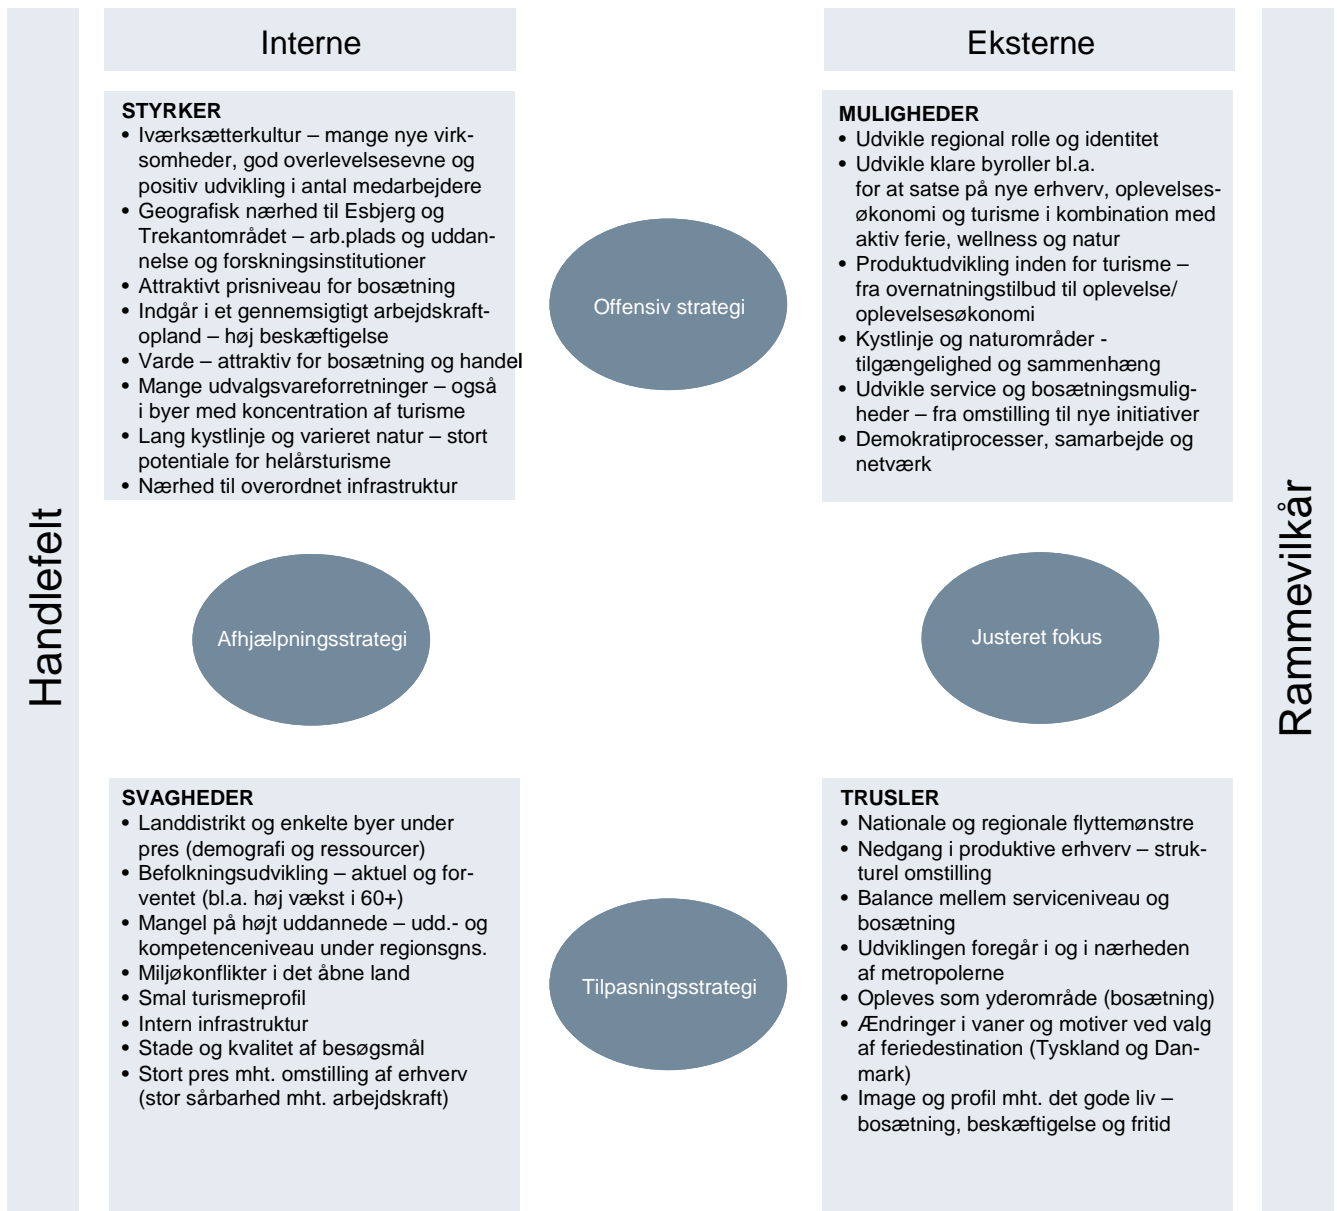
Interne

Eksterne

Handlefelt

STYRKER
• Iværksætterkultur – mange nye virksomheder, god overlevelsesevne og positiv udvikling i antal medarbejdere
• Geografisk nærhed til Esbjerg og Trekantområdet – arb.plads og uddannelse og forskningsinstitutioner
• Attraktivt prisniveau for bosætning
• Indgår i et gennemsigtigt arbejdskraftopland – høj beskæftigelse
• Varde – attraktiv for bosætning og handel
• Mange udvalgsvareforretninger – også i byer med koncentration af turisme
• Lang kystlinje og varieret natur – stort potentiale for helårsturisme
• Nærhed til overordnet infrastruktur

Offensiv strategi

MULIGHEDER
• Udvikle regional rolle og identitet
• Udvikle klare byroller bl.a. for at satse på nye erhverv, oplevelsesøkonomi og turisme i kombination med aktiv ferie, wellness og natur
• Produktudvikling inden for turisme – fra overnatningstilbud til oplevelse/ oplevelsesøkonomi
• Kystlinje og naturområder - tilgængelighed og sammenhæng
• Udvikle service og bosætningsmuligheder – fra omstilling til nye initiativer
• Demokratiprocesser, samarbejde og netværk

Rammevilkår

Afhjælpningsstrategi

Justeret fokus

SVAGHEDER
• Landdistrikt og enkelte byer under pres (demografi og ressourcer)
• Befolkningsudvikling – aktuel og forventet (bl.a. høj vækst i 60+)
• Mangel på højt uddannede – udd.- og kompetenceniveau under regionsgns.
• Miljøkonflikter i det åbne land
• Smal turismeprofil
• Intern infrastruktur
• Stade og kvalitet af besøgsmål
• Stort pres mht. omstilling af erhverv (stor sårbarhed mht. arbejdskraft)

Tilpasningsstrategi

TRUSLER
• Nationale og regionale flyttemønstre
• Nedgang i produktive erhverv – strukturel omstilling
• Balance mellem serviceniveau og bosætning
• Udviklingen foregår i og i nærheden af metropolerne
• Opleves som yderområde (bosætning)
• Ændringer i vaner og motiver ved valg af feriedestination (Tyskland og Danmark)
• Image og profil mht. det gode liv – bosætning, beskæftigelse og fritid